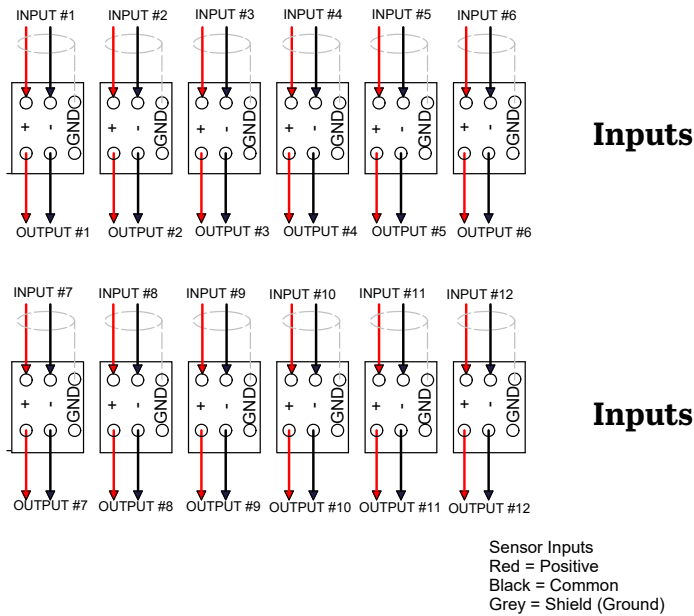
INPUT #1 INPUT #2 INPUT #3 INPUT #4 INPUT #5 INPUT #6

+ - GND + - GND + - GND + - GND + - GND + - GND

OUTPUT #1 OUTPUT #2 OUTPUT #3 OUTPUT #4 OUTPUT #5 OUTPUT #6

Inputs

INPUT #7 INPUT #8 INPUT #9 INPUT #10 INPUT #11 INPUT #12

+ - GND + - GND + - GND + - GND + - GND + - GND

OUTPUT #7 OUTPUT #8 OUTPUT #9 OUTPUT #10 OUTPUT #11 OUTPUT #12

Inputs

Sensor Inputs
Red = Positive
Black = Common
Grey = Shield (Ground)